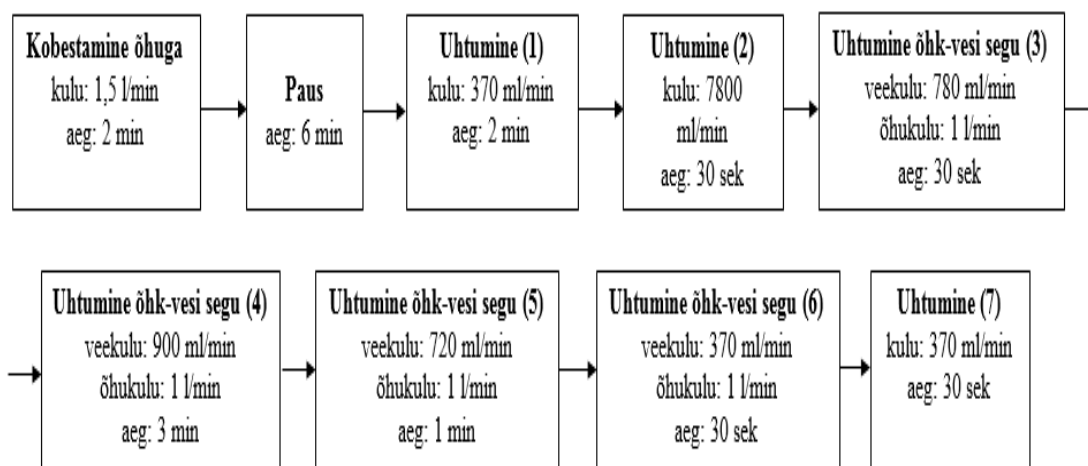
**Kobestamine õhuga**
kulu: 1,5 l/min
aeg: 2 min

**Paus**
aeg: 6 min

**Uhtumine (1)**
kulu: 370 ml/min
aeg: 2 min

**Uhtumine (2)**
kulu: 7800 ml/min
aeg: 30 sek

**Uhtumine õhk-vesi segu (3)**
veekulu: 780 ml/min
õhukulu: 1 l/min
aeg: 30 sek

**Uhtumine õhk-vesi segu (4)**
veekulu: 900 ml/min
õhukulu: 1 l/min
aeg: 3 min

**Uhtumine õhk-vesi segu (5)**
veekulu: 720 ml/min
õhukulu: 1 l/min
aeg: 1 min

**Uhtumine õhk-vesi segu (6)**
veekulu: 370 ml/min
õhukulu: 1 l/min
aeg: 30 sek

**Uhtumine (7)**
kulu: 370 ml/min
aeg: 30 sek